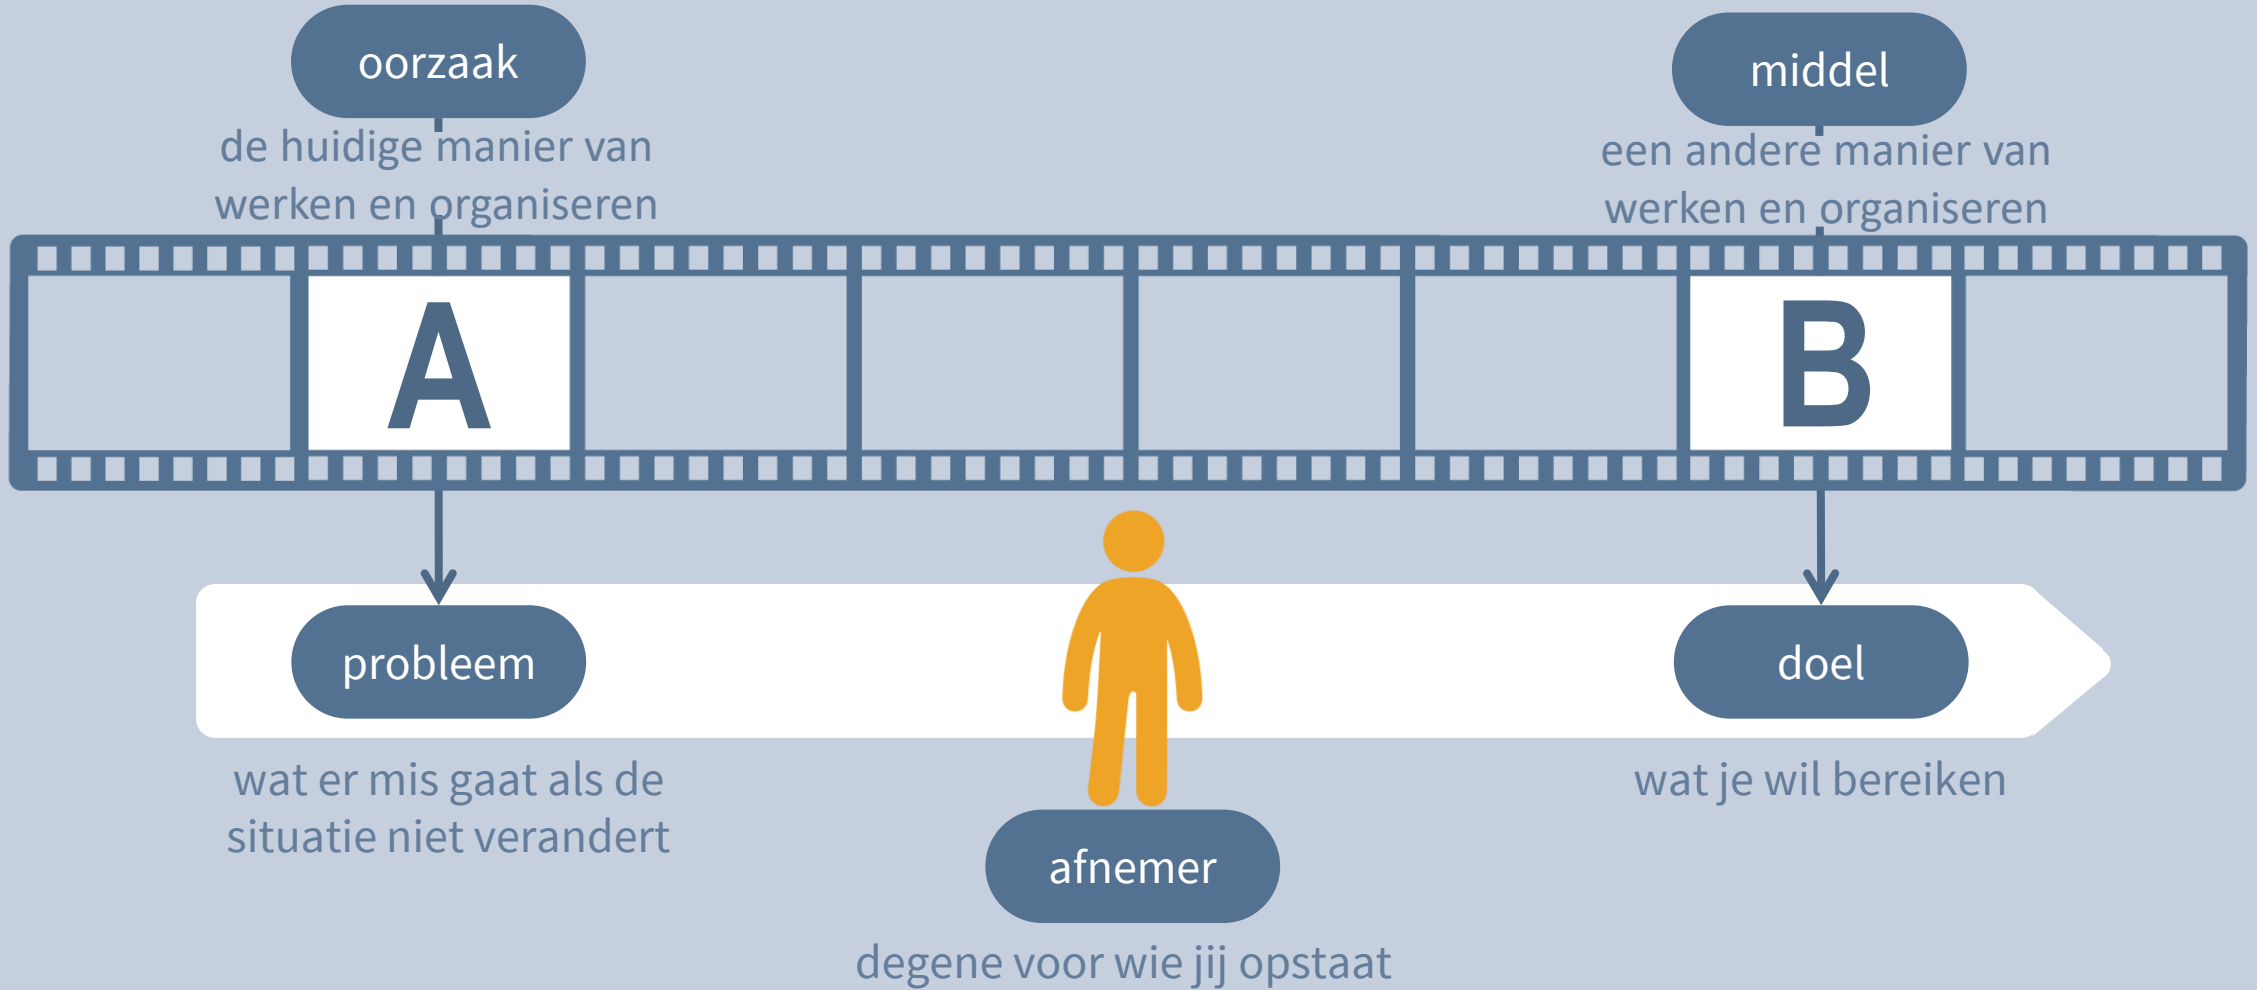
oorzaak

de huidige manier van werken en organiseren

middel

een andere manier van werken en organiseren

A

B

probleem

wat er mis gaat als de situatie niet verandert

afnemer

degene voor wie jij opstaat

doel

wat je wil bereiken